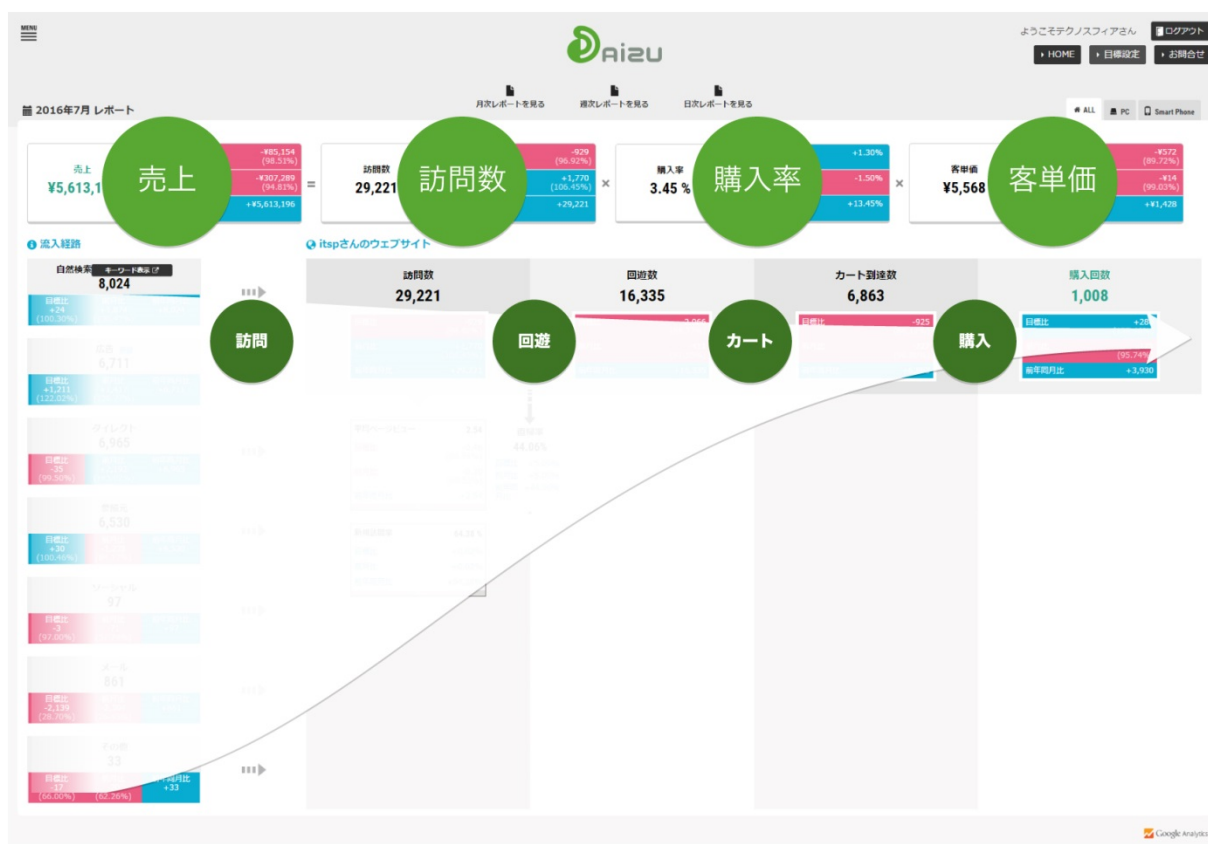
MENU

Aizu

ようこそテクノスフィアさん ログアウト

HOME 目標設定 お問合せ

2016年7月 レポート

月次レポートを見る 週次レポートを見る 日次レポートを見る

ALL PC Smart Phone

売上
¥5,613,1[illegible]

売上

-¥85,154
(98.51%)
-¥307,289
(94.81%)
+¥5,613,196

=

訪問数
29,221

訪問数

-929
(96.92%)
+1,770
(106.45%)
+29,221

×

購入率
3.45 %

購入率

+1.30%
-1.50%
+13.45%

×

客単価
¥5,568

客単価

-¥572
(89.72%)
-¥14
(99.03%)
+¥1,428

流入経路

自然検索 キーワード表示
8,024

目標比
+24
(100.30%)

6,711
目標比
+1,211
(122.02%)

6,965
目標比
-35
(99.50%)

6,530
目標比
+30
(100.46%)

97
目標比
-3
(97.00%)

881
目標比
-2,138
(28.70%)

33
目標比
-17
(66.00%)
(62.26%)
前年同月比
+33

itspさんのウェブサイト

訪問数
29,221

回遊数
16,335

カート到達数
6,863

購入回数
1,008

訪問

回遊

カート

購入

目標比 -925

目標比 +28

(95.74%)

前年同月比 +3,930

44.00%

Google Analytics